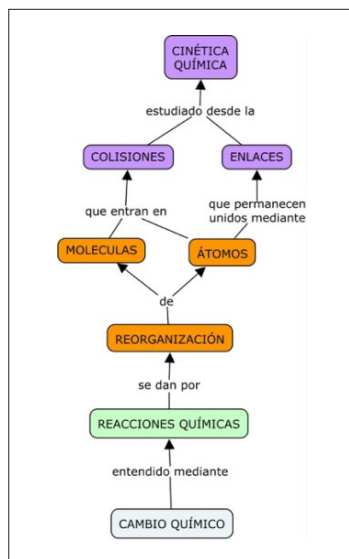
CINÉTICA QUÍMICA

estudiado desde la

COLISIONES

ENLACES

que entran en

que permanecen unidos mediante

MOLECULAS

ÁTOMOS

de

REORGANIZACIÓN

se dan por

REACCIONES QUÍMICAS

entendido mediante

CAMBIO QUÍMICO